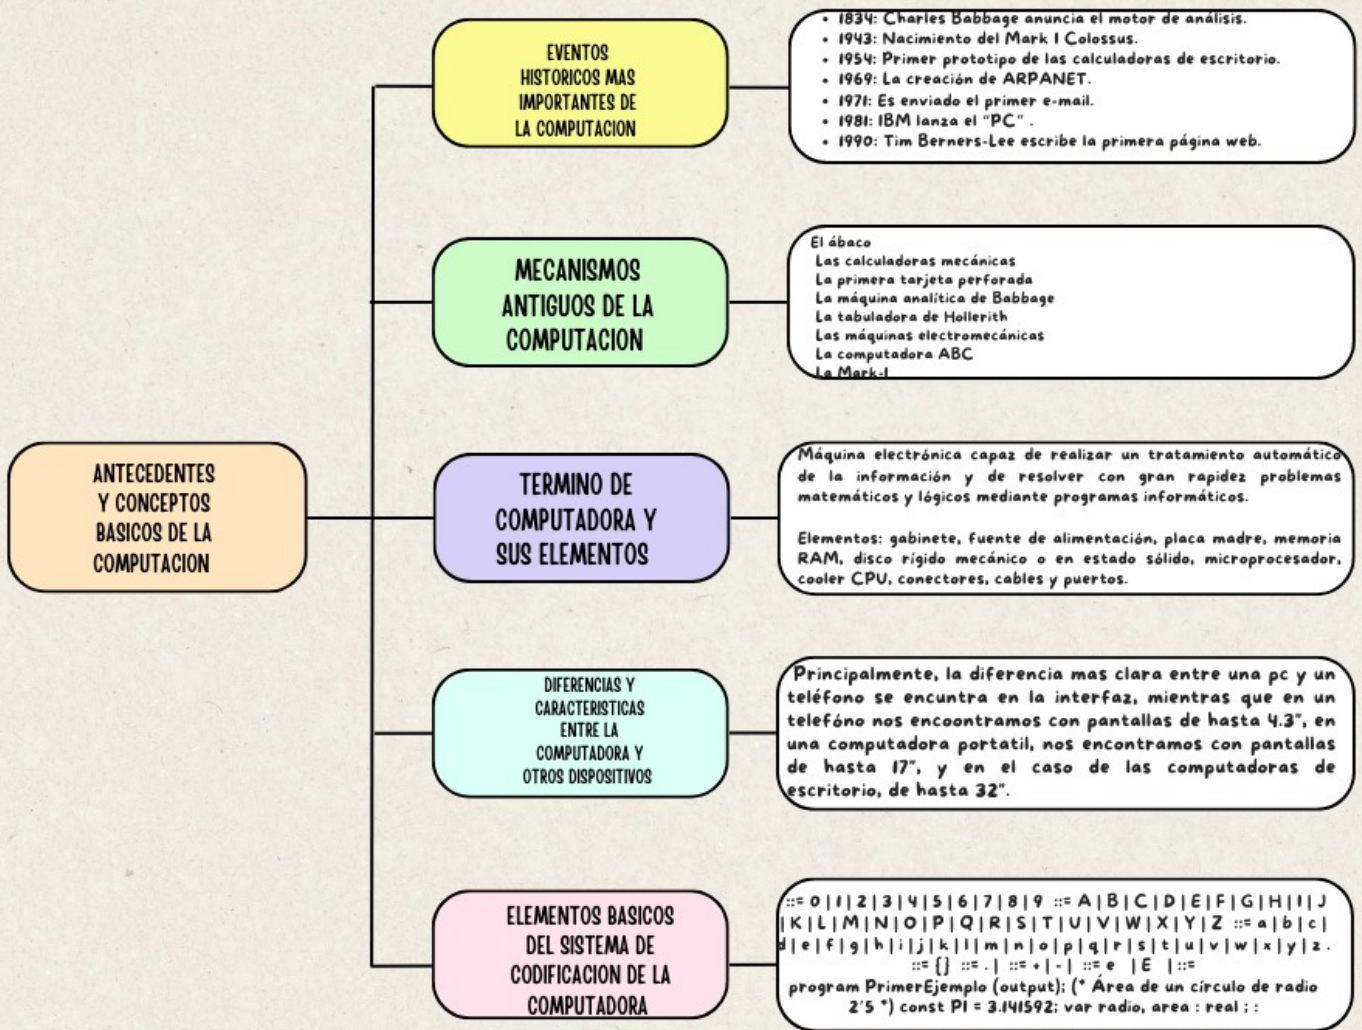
ANTECEDENTES Y CONCEPTOS BASICOS DE LA COMPUTACION

EVENTOS HISTORICOS MAS IMPORTANTES DE LA COMPUTACION

• 1834: Charles Babbage anuncia el motor de análisis.
• 1943: Nacimiento del Mark I Colossus.
• 1954: Primer prototipo de las calculadoras de escritorio.
• 1969: La creación de ARPANET.
• 1971: Es enviado el primer e-mail.
• 1981: IBM lanza el "PC".
• 1990: Tim Berners-Lee escribe la primera página web.

MECANISMOS ANTIGUOS DE LA COMPUTACION

El ábaco
Las calculadoras mecánicas
La primera tarjeta perforada
La máquina analítica de Babbage
La tabuladora de Hollerith
Las máquinas electromecánicas
La computadora ABC
La Mark-I

TERMINO DE COMPUTADORA Y SUS ELEMENTOS

Máquina electrónica capaz de realizar un tratamiento automático de la información y de resolver con gran rapidez problemas matemáticos y lógicos mediante programas informáticos.

Elementos: gabinete, fuente de alimentación, placa madre, memoria RAM, disco rígido mecánico o en estado sólido, microprocesador, cooler CPU, conectores, cables y puertos.

DIFERENCIAS Y CARACTERISTICAS ENTRE LA COMPUTADORA Y OTROS DISPOSITIVOS

Principalmente, la diferencia mas clara entre una pc y un teléfono se encuntra en la interfaz, mientras que en un teléfono nos encoontramos con pantallas de hasta 4.3", en una computadora portatil, nos encontramos con pantallas de hasta 17", y en el caso de las computadoras de escritorio, de hasta 32".

ELEMENTOS BASICOS DEL SISTEMA DE CODIFICACION DE LA COMPUTADORA

::= 0 | 1 | 2 | 3 | 4 | 5 | 6 | 7 | 8 | 9 ::= A | B | C | D | E | F | G | H | I | J | K | L | M | N | O | P | Q | R | S | T | U | V | W | X | Y | Z ::= a | b | c | d | e | f | g | h | i | j | k | l | m | n | o | p | q | r | s | t | u | v | w | x | y | z . ::= {} ::= . | ::= + | - | ::= e | E | ::=
program PrimerEjemplo (output); (* Área de un círculo de radio 2'5 *) const PI = 3.141592; var radio, area : real ; :